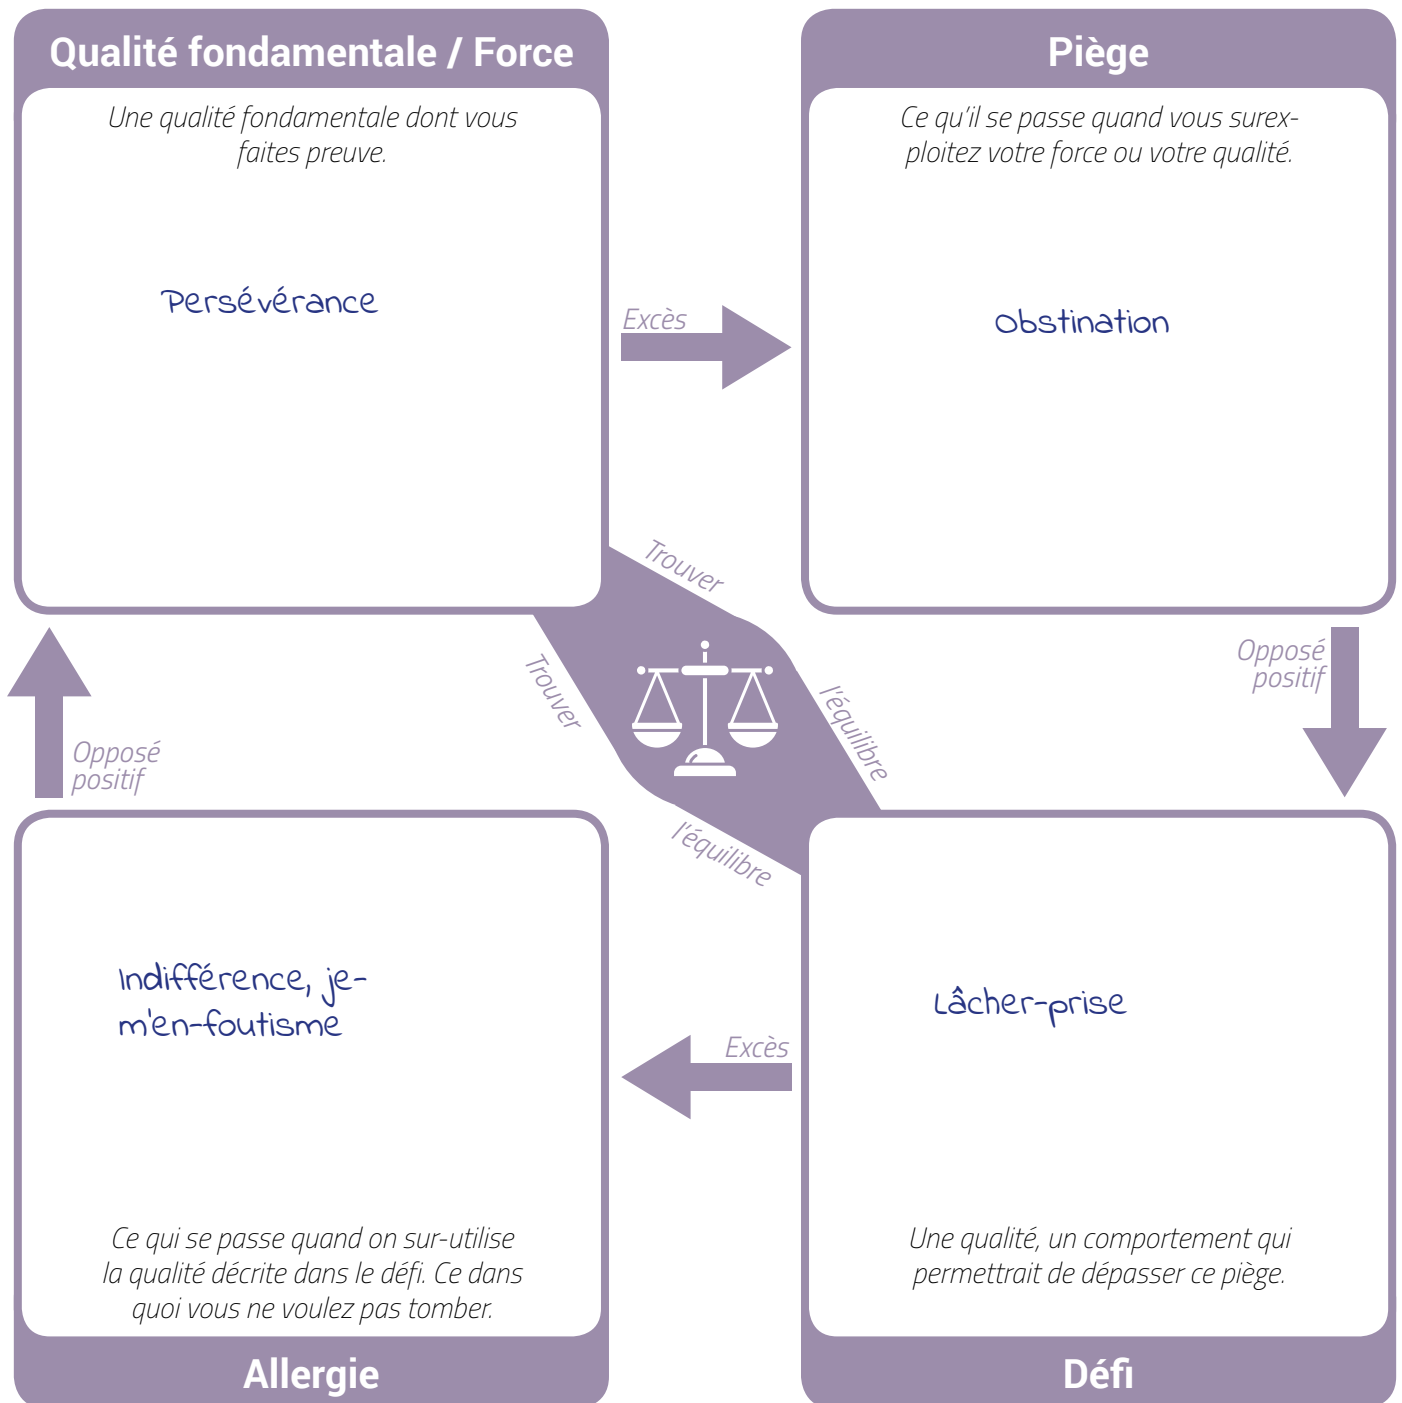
Qualité fondamentale / Force

Une qualité fondamentale dont vous faites preuve.

Persévérance

Excès

Piège

Ce qu'il se passe quand vous surexploitez votre force ou votre qualité.

Obstination

Trouver

Trouver

l'équilibre

l'équilibre

Opposé positif

Opposé positif

Indifférence, je-m'en-foutisme

Excès

Lâcher-prise

Ce qui se passe quand on sur-utilise la qualité décrite dans le défi. Ce dans quoi vous ne voulez pas tomber.

Allergie

Une qualité, un comportement qui permettrait de dépasser ce piège.

Défi